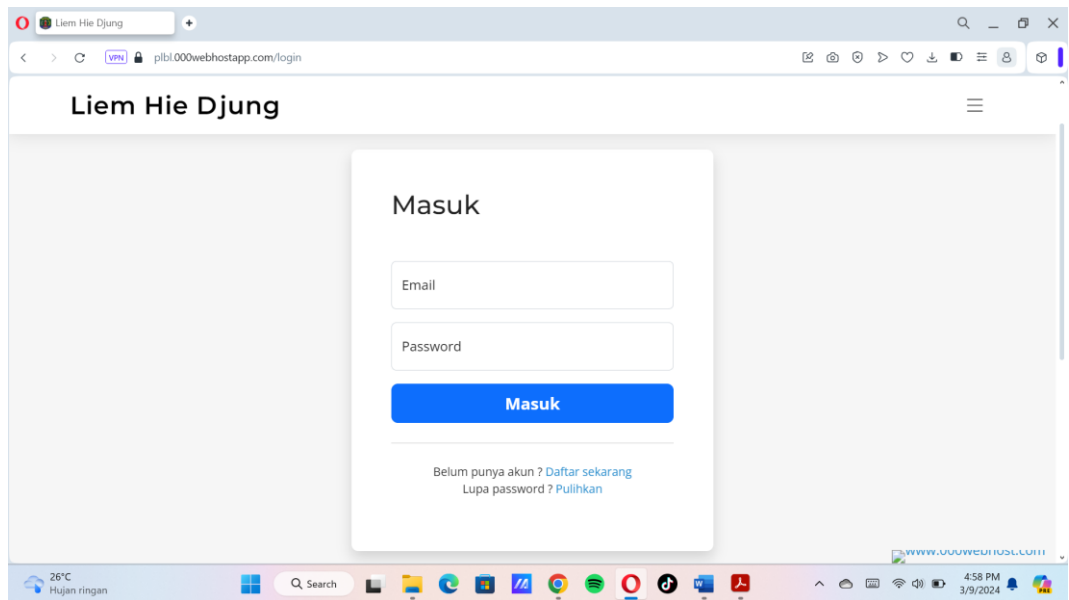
Liem Hie Djung

VPN plbl.000webhostapp.com/login

Liem Hie Djung

Masuk

Email

Password

Masuk

Belum punya akun ? Daftar sekarang
Lupa password ? Pulihkan

www.000webhost.com

26°C
Hujan ringan

Search

4:58 PM
3/9/2024